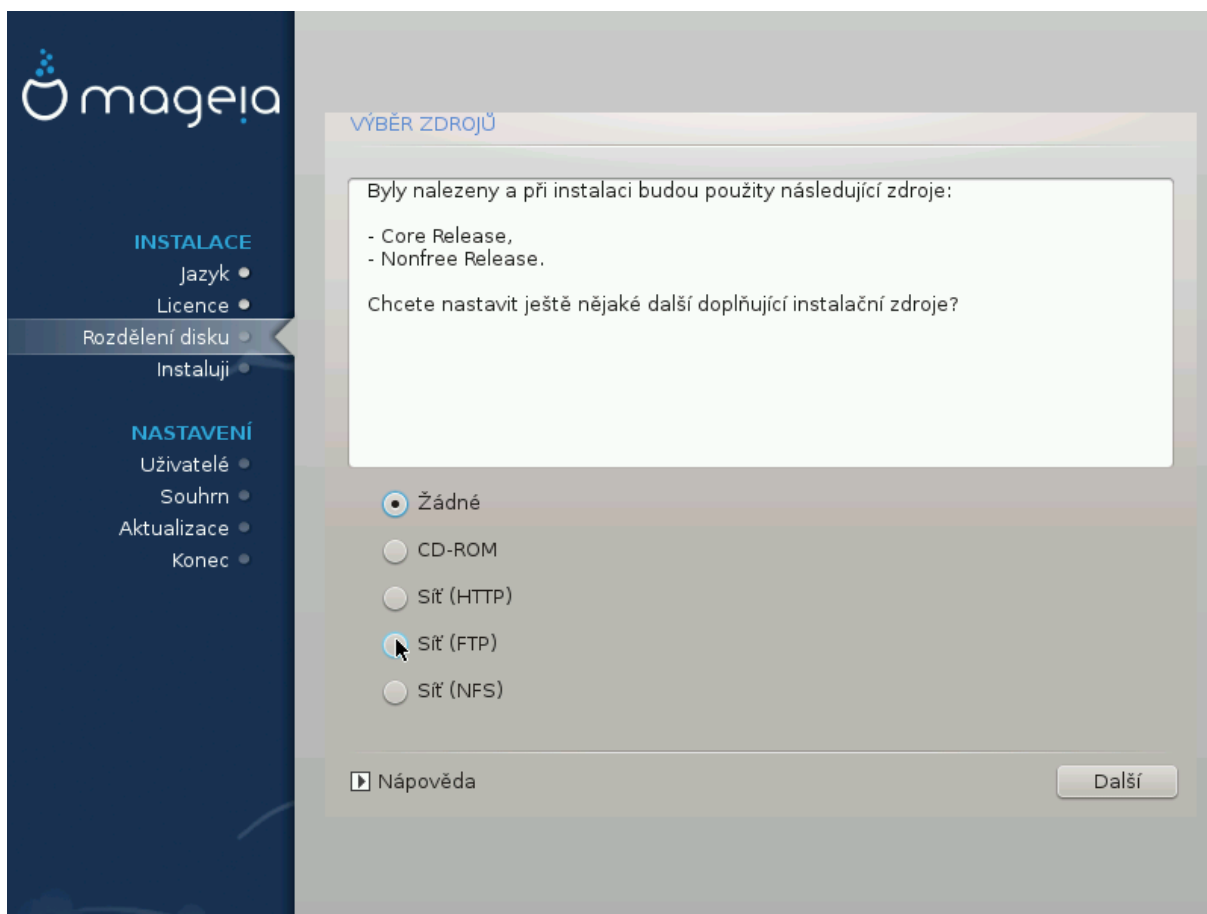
mageia

INSTALACE
Jazyk
Licence
Rozdělení disku
Instaluji

NASTAVENÍ
Uživatelé
Souhrn
Aktualizace
Konec

VÝBĚR ZDROJŮ

Byly nalezeny a při instalaci budou použity následující zdroje:

- Core Release,
- Nonfree Release.

Chcete nastavit ještě nějaké další doplňující instalační zdroje?

Žádné
CD-ROM
Síť (HTTP)
Síť (FTP)
Síť (NFS)

Nápověda
Další